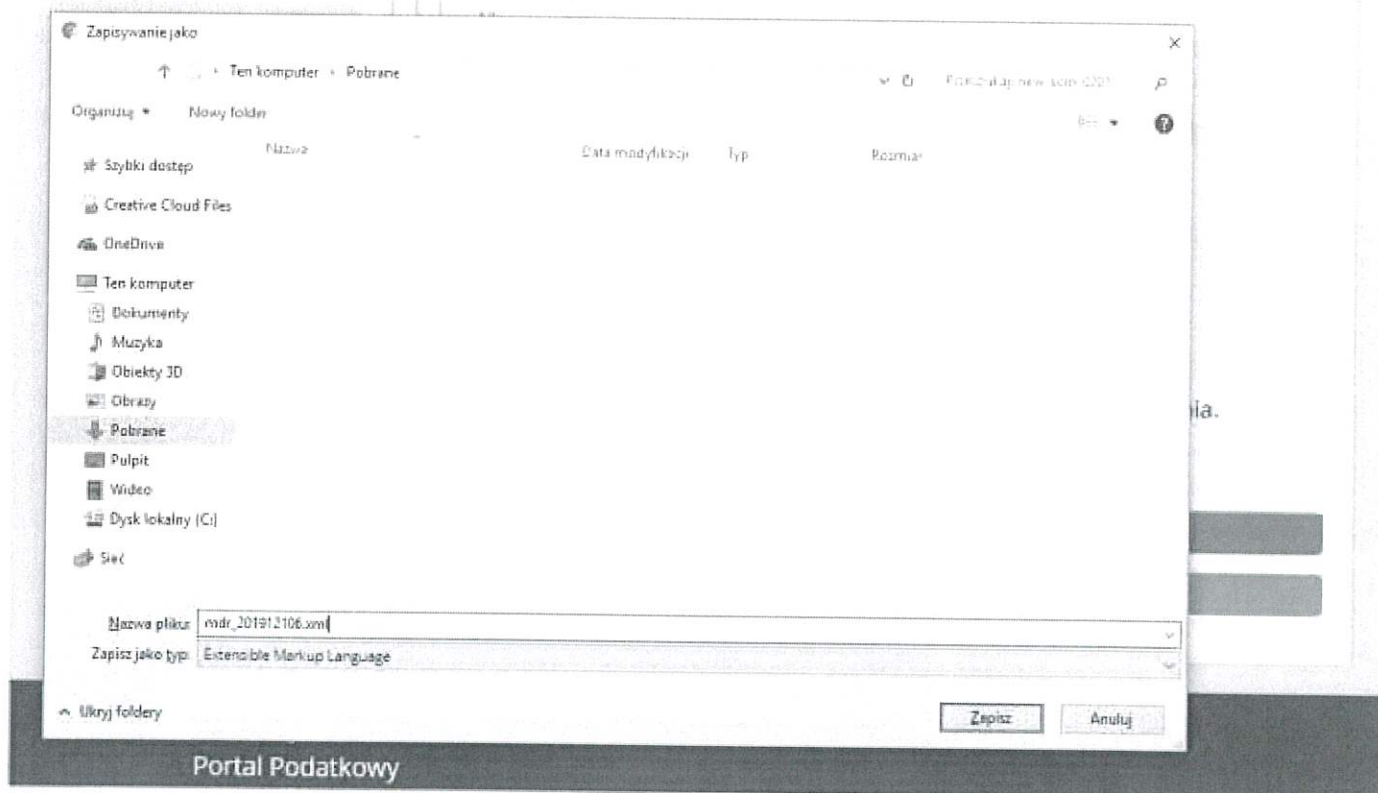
Zapisywanie jako

Ten komputer › Pobrane

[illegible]

Organizuj ▾ Nowy folder

Nazwa Data modyfikacji Typ Rozmiar

Szybki dostęp
Creative Cloud Files
OneDrive
Ten komputer
Dokumenty
Muzyka
Obiekty 3D
Obrazy
Pobrane
Pulpit
Wideo
Dysk lokalny (C:)
Sieć

Nazwa pliku: mdr_201912106.xml
Zapisz jako typ: Extensible Markup Language

Ukryj foldery

Zapisz Anuluj

ia.

Portal Podatkowy